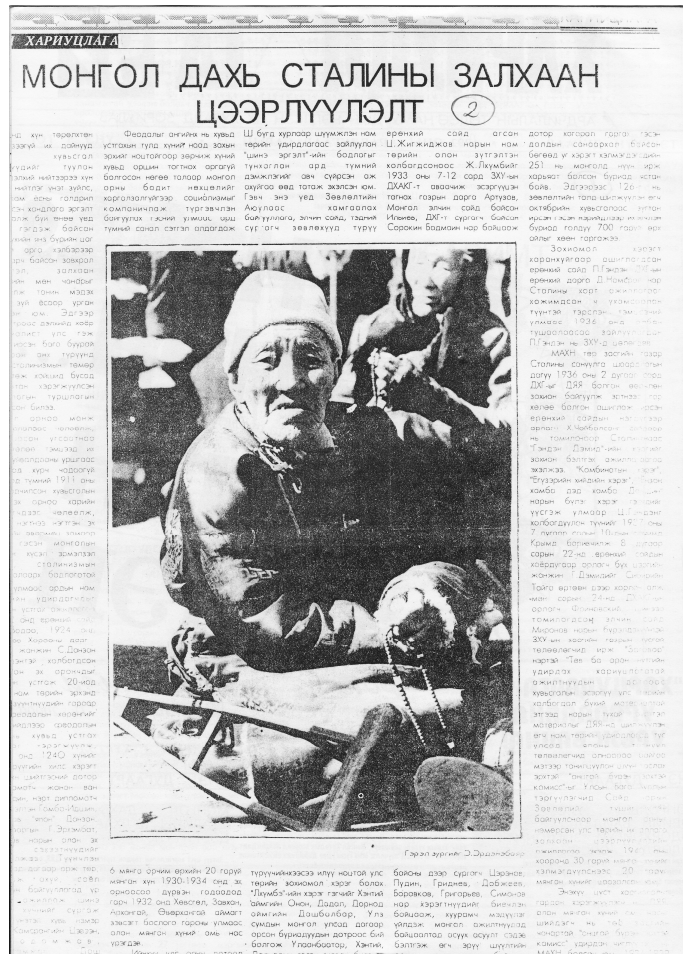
ХАРИУЦЛАГА

МОНГОЛ ДАХЬ СТАЛИНЫ ЗАЛХААН ЦЭЭРЛҮҮЛЭЛТ (2)

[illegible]

Феодалын ангийнх нь хувьд устгалын тулд хуний нөөд зохин эрхийг ноцтойгоор зөрчих хуний хувьд орлын тогтоох орлогуй болгосон нэгээ толгор монгол орны бодит нөхцөлийг хорголзолгүйгээр социализмыг компанийчлах тургэвчлэн байгуулах гэсний улмаас олон түмний санал сэтгэл өндөрдөж

Ш бүгд хурлаар шүүмжлэн ном тэрийн удирдлагаас зайлуулан "шинэ эргэлт"-ийн бодлогыг тунхаглан ард түмний дэмжлэгийг авч сүйрсэн аж ахуйгаа өөд татаж эхэлсэн юм. Гэвч энэ үед Зөвлөлтийн Аюулаас хамгаалах байгууллага, элчин сайд, тэдний сургагч зөвлөхүүд түрүү

еренхий сайд асан Ц.Жигжиджав нарын нам тэрийн олон зүтгэлтэн холбогдсоноос Ж.Лхүмбэ 1933 оны 7-12 сард ЗХУ-ын ДХАКГ-т аваачиж эсэргүүцэн тэгнах гэзрын дарга Артузов, Монгол элчин сайд байсан Илеиве, ДХГ-т сургагч байсан Сорокин Бадмаин нар байцаж

дотор хоргорт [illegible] гэж долдын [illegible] байсан бөгөөд үг хэрэгт хэлмэгдэгдсэн 251 хүний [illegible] хариуцсан байсан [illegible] болв. Эдгээрээс 126 нь зөвлөлтийн тагнуулд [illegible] октябрын хувьсгалаас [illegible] ирсэн гэхэд харийн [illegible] буурсан голлоу 700 гаруй хүн алуулж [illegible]

Зохиомол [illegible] хорлонгуйгаар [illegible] еренхий сайд П.Гэндэн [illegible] еренхий дарга Д.Дэмид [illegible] Сталины хэлт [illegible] хожимдсан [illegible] гэрэлээ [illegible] улмаас 1936 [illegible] тушаалаас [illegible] П.Гэндэн нь ЗХУ-д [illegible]

МАХН-ын засгийн газар Сталины санаачлах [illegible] догуу 1936 оны 2 сарын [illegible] ДХГ-ыг ДЯЯ болгон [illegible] зохион байгуулж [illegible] хелее болгон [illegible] еренхий сайд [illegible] эрхлэ Х.Чойбалсан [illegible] томилогдов. Сталиныг "Гэндэн-Дэмидийн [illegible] хэрэг байгаа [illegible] "Комбинатын хэрэг", "Егүзэрийн хийдийн хэрэг" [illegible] комбо дээ комбо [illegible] нарын бүгэт хэрэг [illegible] үүсгэж улмаар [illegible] холбогдуулан түүний 1937 оны 7 сарын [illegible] Крымд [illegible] сарын 22-нд еренхий сайдын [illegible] жанжин Г.Дэмид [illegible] Тайга ертөөн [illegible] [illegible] Миронов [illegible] ЗХУ-ын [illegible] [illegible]

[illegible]

Гэрэл зургийг Э.Эрдэнэбаяр

6 мянга орчим еркийн 20 гаруй мянган хүн 1930-1934 онд эх орноосоо дүрвэн гадаадад гарч 1932 онд Хөвсгөл, Завхан, Архангай, Өвөрхангай аймагт зэвсэгт бослого гарсны улмаас олон мянган хүний амь нас үрэгдэж.

турүүчийнхээсээ илүү ноцтой улс төрийн зохиомол хэрэг болох "Лхүмбэ"-ийн хэрэг гэгчийг Хэнтий аймгийн Онон, Дадал, Дорнод аймгийн Дашбалбар, Улз сумдын монгол үндэс дотоор орсон буриадуудын дотроос бий болгож Улаанбаатар, Хэнтий,

болоны дээр сургагч Цэрэнов, Пудин, Гриднев, Добижев, Борзяков, Григорьев, Симонов нар хэрэгтнүүдийг биечлэн байцааж, хуурамч мэдүүлэг үйлдэж монгол ажилтнуудад байцаалтад асуух асуулт сэдэв бэлтгэж өгч эрүү шүүлтийн

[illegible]